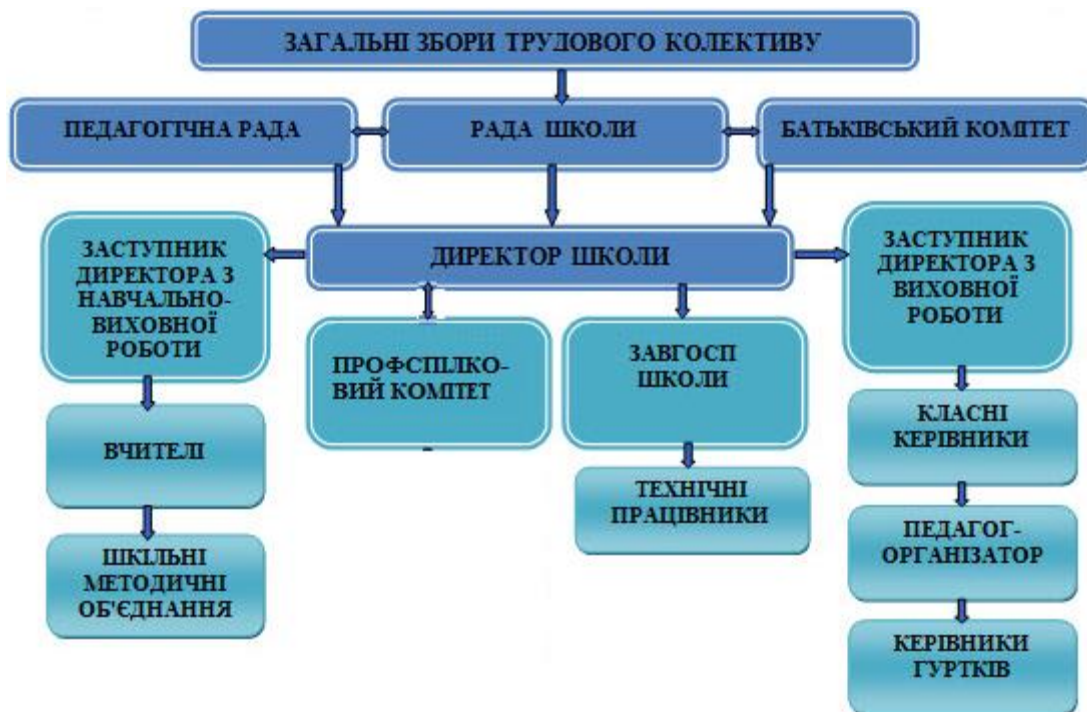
ЗАГАЛЬНІ ЗБОРИ ТРУДОВОГО КОЛЕКТИВУ

ПЕДАГОГІЧНА РАДА

РАДА ШКОЛИ

БАТЬКІВСЬКИЙ КОМІТЕТ

ЗАСТУПНИК ДИРЕКТОРА З НАВЧАЛЬНО-ВИХОВНОЇ РОБОТИ

ДИРЕКТОР ШКОЛИ

ЗАСТУПНИК ДИРЕКТОРА З ВИХОВНОЇ РОБОТИ

ПРОФСПІЛКОВИЙ КОМІТЕТ

ЗАВГОСП ШКОЛИ

ВЧИТЕЛІ

ТЕХНІЧНІ ПРАЦІВНИКИ

КЛАСНІ КЕРІВНИКИ

ШКІЛЬНІ МЕТОДИЧНІ ОБ'ЄДНАННЯ

ПЕДАГОГ-ОРГАНІЗАТОР

КЕРІВНИКИ ГУРТКІВ